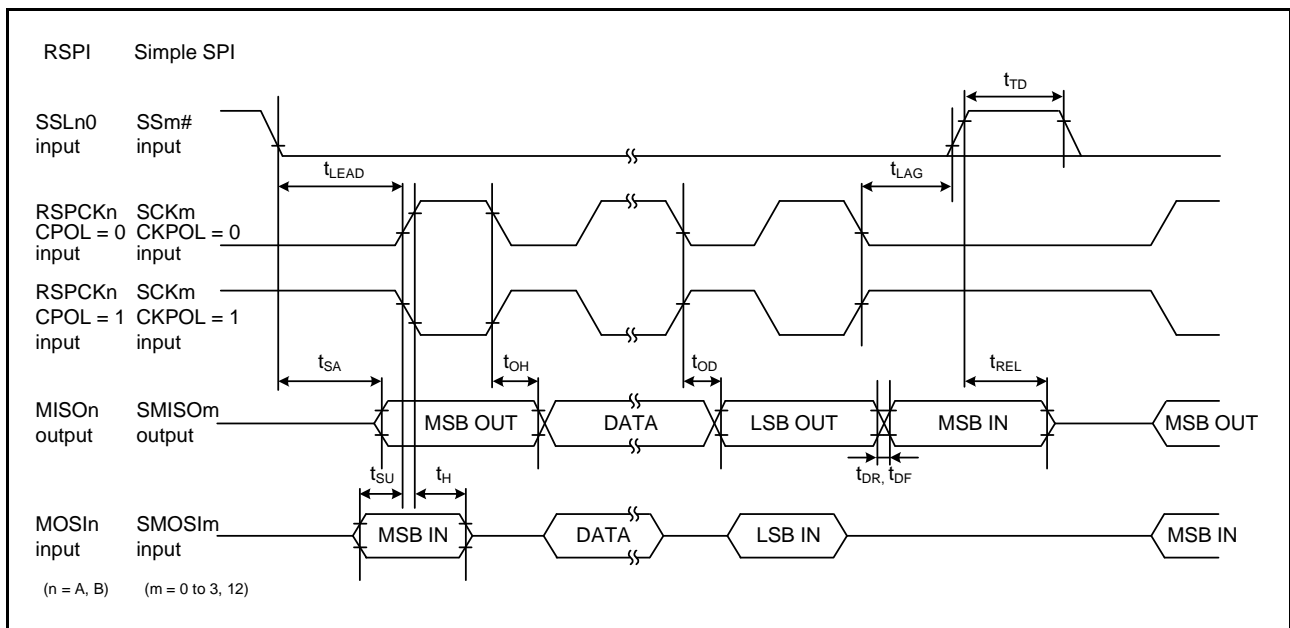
RSPI Simple SPI

$t_{TD}$

SSLn0 input SSm# input

$t_{LEAD}$

$t_{LAG}$

RSPCKn CPOL = 0 input SCKm CKPOL = 0 input

RSPCKn CPOL = 1 input SCKm CKPOL = 1 input

$t_{SA}$

$t_{OH}$

$t_{OD}$

$t_{REL}$

MISOn output SMISOm output

MSB OUT

DATA

LSB OUT

MSB IN

MSB OUT

$t_{SU}$

$t_H$

$t_{DR}$, $t_{DF}$

MOSIn input SMOSIm input

MSB IN

DATA

LSB IN

MSB IN

(n = A, B) (m = 0 to 3, 12)